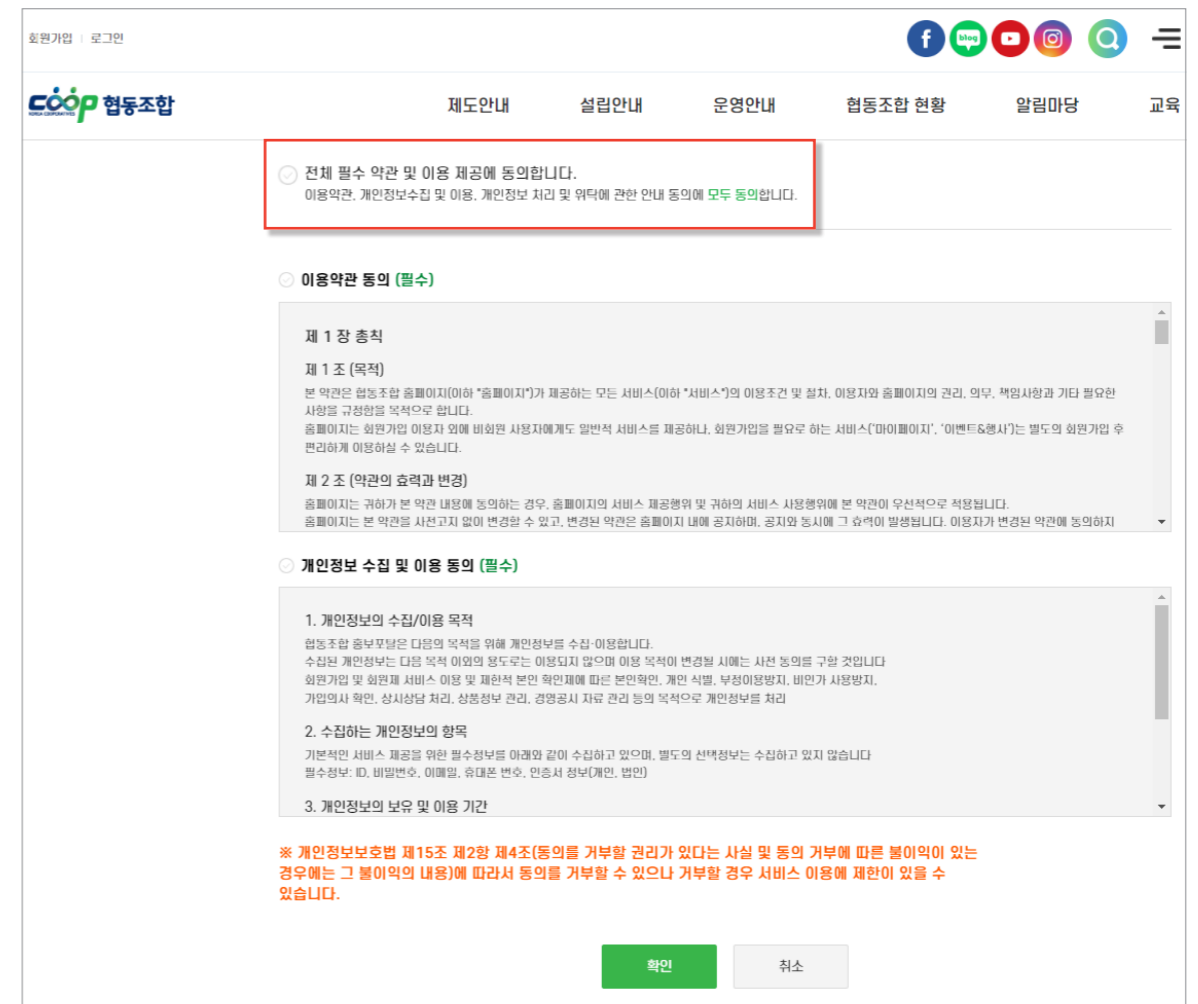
회원가입 | 로그인

blog

coop KOREA COOPERATIVES 협동조합

제도안내 설립안내 운영안내 협동조합 현황 알림마당 교육

전체 필수 약관 및 이용 제공에 동의합니다.
이용약관, 개인정보수집 및 이용, 개인정보 처리 및 위탁에 관한 안내 동의에 모두 동의합니다.

이용약관 동의 (필수)

제 1 장 총칙

제 1 조 (목적)
본 약관은 협동조합 홈페이지(이하 "홈페이지")가 제공하는 모든 서비스(이하 "서비스")의 이용조건 및 절차, 이용자와 홈페이지의 권리, 의무, 책임사항과 기타 필요한 사항을 규정함을 목적으로 합니다.
홈페이지는 회원가입 이용자 외에 비회원 사용자에게도 일반적 서비스를 제공하나, 회원가입을 필요로 하는 서비스('마이페이지', '이벤트&행사')는 별도의 회원가입 후 편리하게 이용하실 수 있습니다.

제 2 조 (약관의 효력과 변경)
홈페이지는 귀하가 본 약관 내용에 동의하는 경우, 홈페이지의 서비스 제공행위 및 귀하의 서비스 사용행위에 본 약관이 우선적으로 적용됩니다.
홈페이지는 본 약관을 사전고지 없이 변경할 수 있고, 변경된 약관은 홈페이지 내에 공지하며, 공지와 동시에 그 효력이 발생됩니다. 이용자가 변경된 약관에 동의하지

개인정보 수집 및 이용 동의 (필수)

1. 개인정보의 수집/이용 목적
협동조합 홍보포털은 다음의 목적을 위해 개인정보를 수집·이용합니다.
수집된 개인정보는 다음 목적 이외의 용도로는 이용되지 않으며 이용 목적이 변경될 시에는 사전 동의를 구할 것입니다
회원가입 및 회원제 서비스 이용 및 제한적 본인 확인제에 따른 본인확인, 개인 식별, 부정이용방지, 비인가 사용방지,
가입의사 확인, 상시상담 처리, 상품정보 관리, 경영공시 자료 관리 등의 목적으로 개인정보를 처리

2. 수집하는 개인정보의 항목
기본적인 서비스 제공을 위한 필수정보를 아래와 같이 수집하고 있으며, 별도의 선택정보는 수집하고 있지 않습니다
필수정보: ID, 비밀번호, 이메일, 휴대폰 번호, 인증서 정보(개인, 법인)

3. 개인정보의 보유 및 이용 기간

※ 개인정보보호법 제15조 제2항 제4조(동의를 거부할 권리가 있다는 사실 및 동의 거부에 따른 불이익이 있는 경우에는 그 불이익의 내용)에 따라서 동의를 거부할 수 있으나 거부할 경우 서비스 이용에 제한이 있을 수 있습니다.

확인 취소